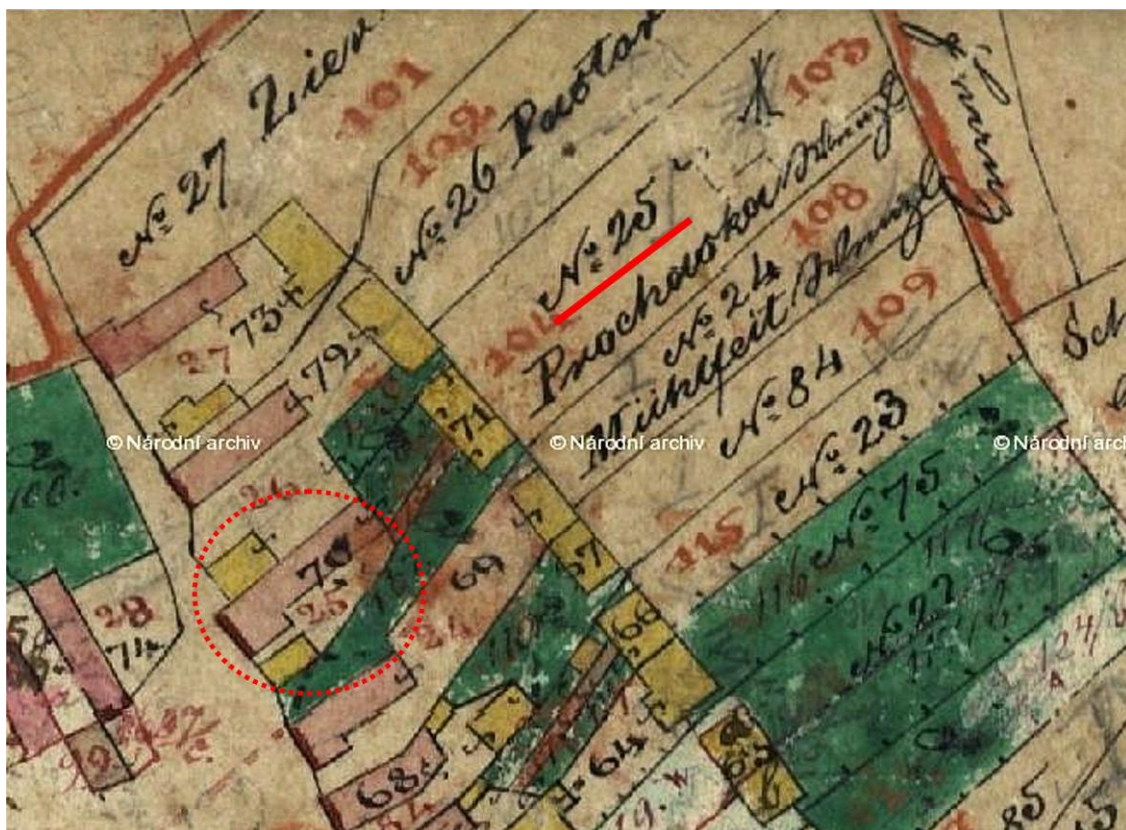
No 27 Zien
101
102
No 26 Paolar
103
No 25
Prochaska Bilmugl
108
No 24
Mühlfeit Bilmugl
109
101
No 84
No 23
73
27
472
71
© Národní archiv
© Národní archiv
© Národní archiv
168
26
70
25
69
24
57
66
115
116
No 75
1176
No 22
1176
28
71/2
68
64
65
19
85
124
Sch